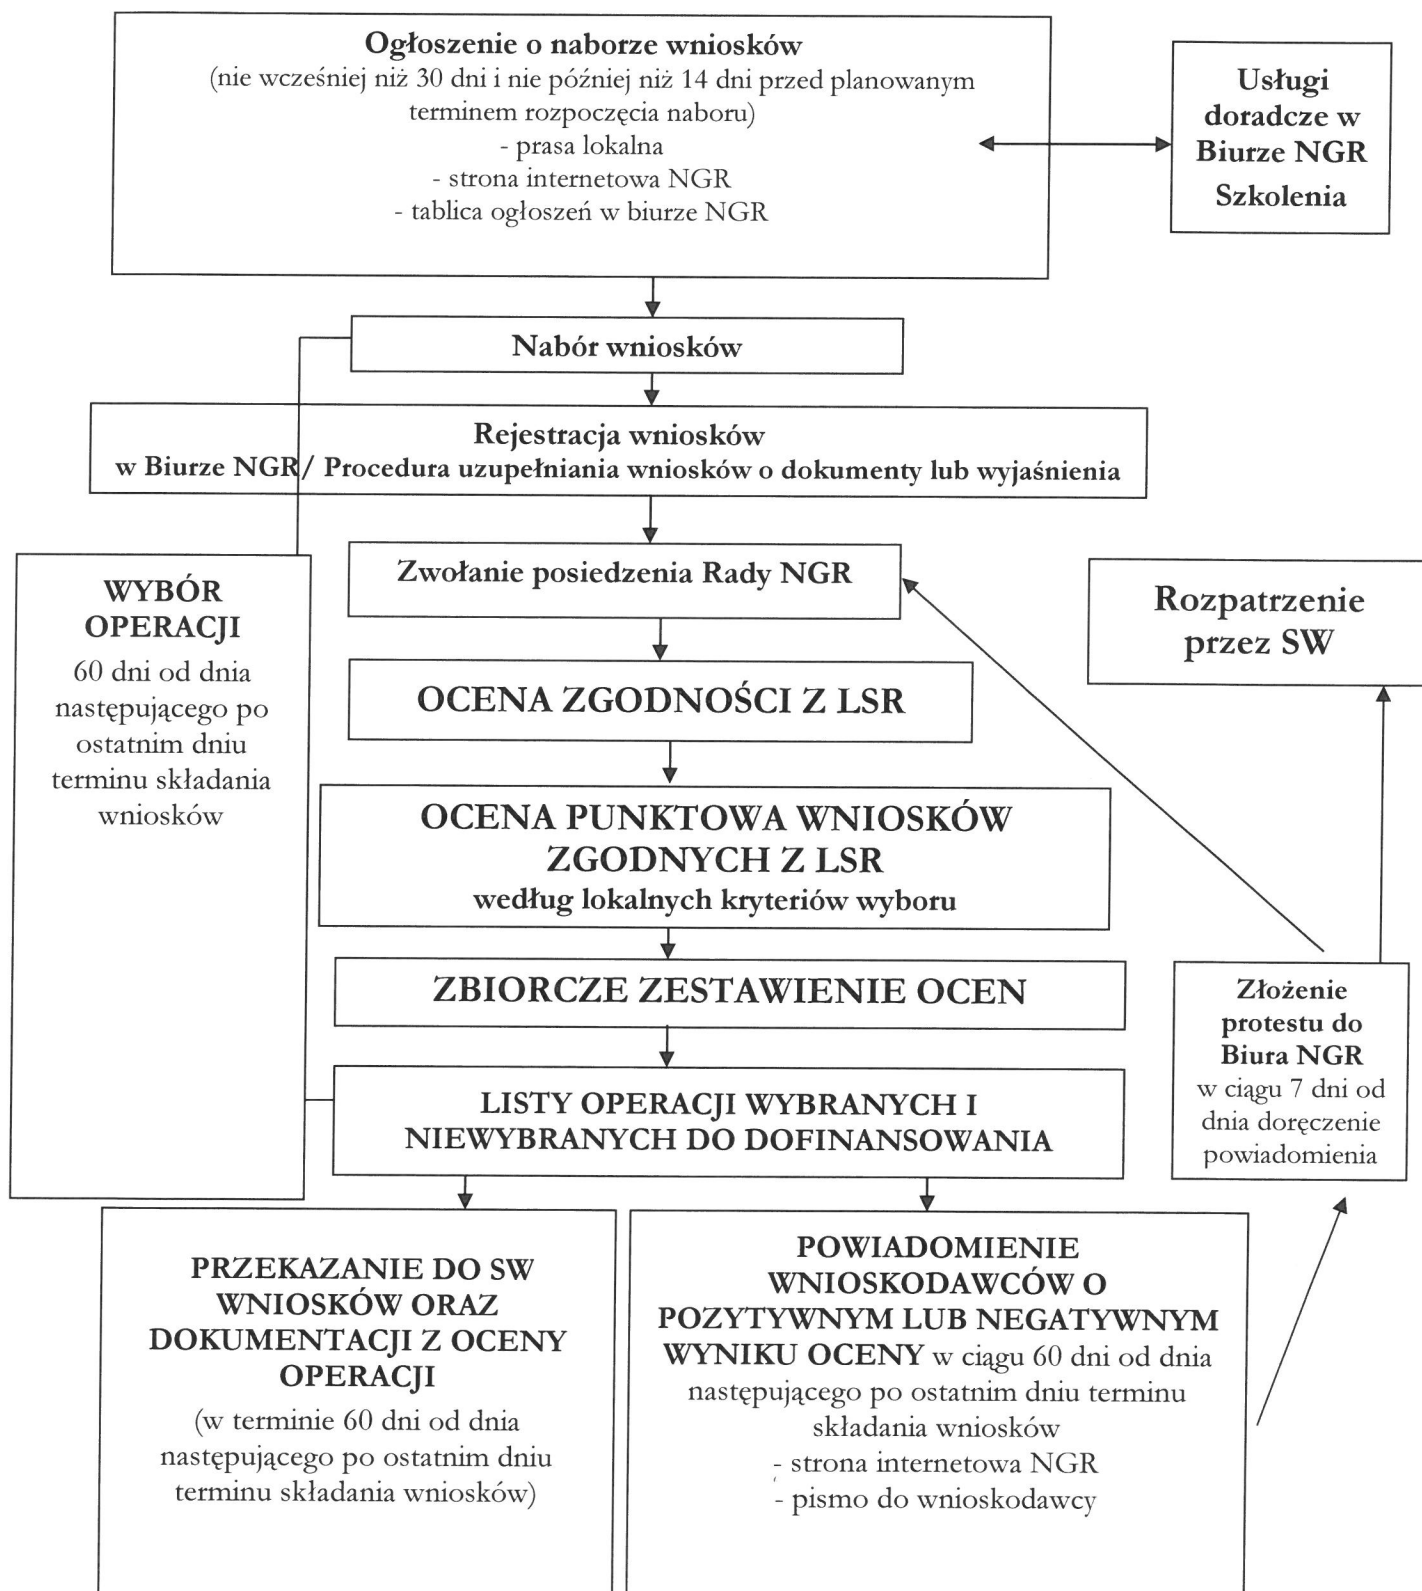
Ogłoszenie o naborze wniosków
(nie wcześniej niż 30 dni i nie później niż 14 dni przed planowanym terminem rozpoczęcia naboru)
- prasa lokalna
- strona internetowa NGR
- tablica ogłoszeń w biurze NGR

Usługi doradcze w Biurze NGR
Szkolenia

Nabór wniosków

Rejestracja wniosków
w Biurze NGR/ Procedura uzupełniania wniosków o dokumenty lub wyjaśnienia

WYBÓR OPERACJI
60 dni od dnia następującego po ostatnim dniu terminu składania wniosków

Zwołanie posiedzenia Rady NGR

Rozpatrzenie przez SW

OCENA ZGODNOŚCI Z LSR

OCENA PUNKTOWA WNIOSKÓW ZGODNYCH Z LSR
według lokalnych kryteriów wyboru

ZBIORCZE ZESTAWIENIE OCEN

Złożenie protestu do Biura NGR
w ciągu 7 dni od dnia doręczenie powiadomienia

LISTY OPERACJI WYBRANYCH I NIEWYBRANYCH DO DOFINANSOWANIA

PRZEKAZANIE DO SW WNIOSKÓW ORAZ DOKUMENTACJI Z OCENY OPERACJI
(w terminie 60 dni od dnia następującego po ostatnim dniu terminu składania wniosków)

POWIADOMIENIE WNIOSKODAWCÓW O POZYTYWNYM LUB NEGATYWNYM WYNIKU OCENY w ciągu 60 dni od dnia następującego po ostatnim dniu terminu składania wniosków
- strona internetowa NGR
- pismo do wnioskodawcy